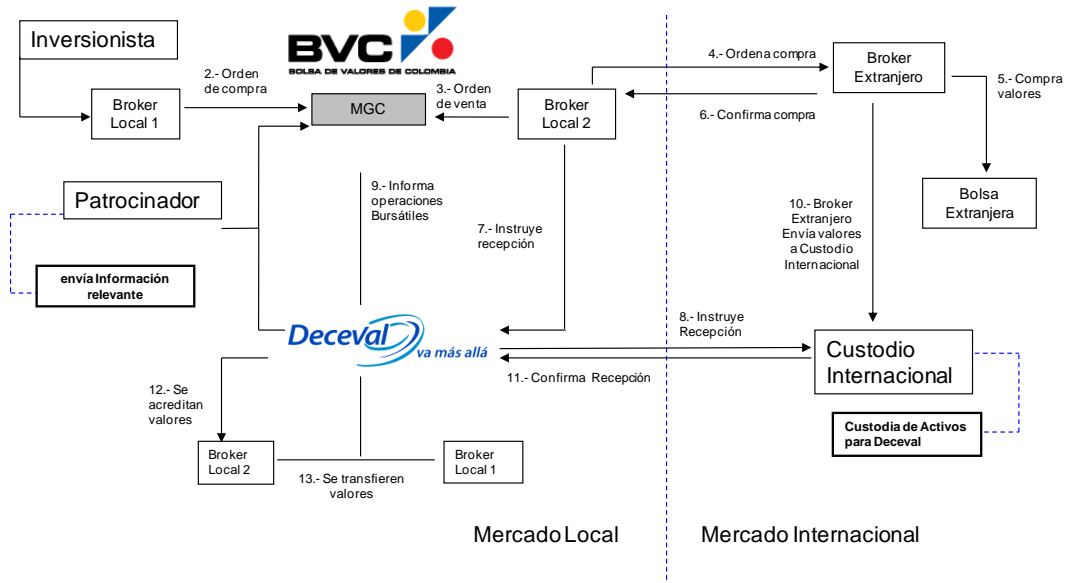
Inversionista

BVC
BOLSA DE VALORES DE COLOMBIA

2.- Orden de compra

Broker Local 1

MGC

3.- Orden de venta

Broker Local 2

4.- Ordena compra

Broker Extranjero

5.- Compra valores

6.- Confirma compra

Bolsa Extranjera

Patrocinador

envía Información relevante

9.- Informa operaciones Bursátiles

7.- Instruye recepción

10.- Broker Extranjero Envía valores a Custodio Internacional

Deceval va más allá

8.- Instruye Recepción

Custodio Internacional

11.- Confirma Recepción

Custodia de Activos para Deceval

12.- Se acreditan valores

Broker Local 2

Broker Local 1

13.- Se transfieren valores

Mercado Local

Mercado Internacional